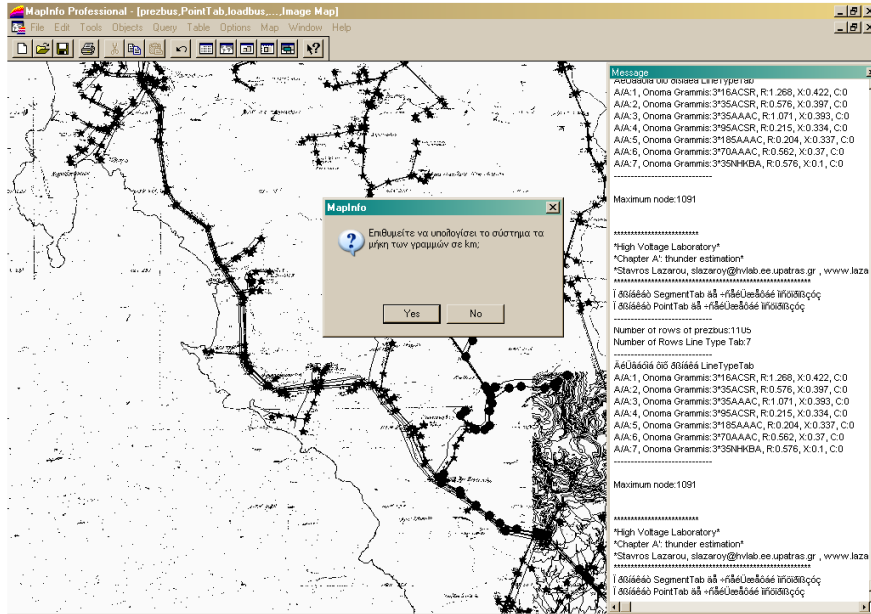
MapInfo Professional - [prezbus,PointTab,loadbus,...,Image Map]

File Edit Tools Objects Query Table Options Map Window Help

Message

ÁéÜâáóìá óôï ðßíáêá LineTypeTab
A/A:1, Onoma Grammis:3*16ACSR, R:1.268, X:0.422, C:0
A/A:2, Onoma Grammis:3*35ACSR, R:0.576, X:0.397, C:0
A/A:3, Onoma Grammis:3*35AAAC, R:1.071, X:0.393, C:0
A/A:4, Onoma Grammis:3*95ACSR, R:0.215, X:0.334, C:0
A/A:5, Onoma Grammis:3*185AAAC, R:0.204, X:0.337, C:0
A/A:6, Onoma Grammis:3*70AAAC, R:0.562, X:0.37, C:0
A/A:7, Onoma Grammis:3*35NHKBA, R:0.576, X:0.1, C:0
-----------------------------

Maximum node:1091

*************************
*High Voltage Laboratory*
*Chapter A': thunder estimation*
*Stavros Lazarou, slazaroy@hvlab.ee.upatras.gr , www.laza
*************************
Ï ðßíáêáò SegmentTab âå ÷ñåéÜæåôáé ìïíôÝëï
Ï ðßíáêáò PointTab âå ÷ñåéÜæåôáé ìïíôÝëï
-----------------------------
Number of rows of prezbus:1105
Number of Rows Line Type Tab:7
-----------------------------
ÁéÜâáóìá óôï ðßíáêá LineTypeTab
A/A:1, Onoma Grammis:3*16ACSR, R:1.268, X:0.422, C:0
A/A:2, Onoma Grammis:3*35ACSR, R:0.576, X:0.397, C:0
A/A:3, Onoma Grammis:3*35AAAC, R:1.071, X:0.393, C:0
A/A:4, Onoma Grammis:3*95ACSR, R:0.215, X:0.334, C:0
A/A:5, Onoma Grammis:3*185AAAC, R:0.204, X:0.337, C:0
A/A:6, Onoma Grammis:3*70AAAC, R:0.562, X:0.37, C:0
A/A:7, Onoma Grammis:3*35NHKBA, R:0.576, X:0.1, C:0
-----------------------------

Maximum node:1091

*************************
*High Voltage Laboratory*
*Chapter A': thunder estimation*
*Stavros Lazarou, slazaroy@hvlab.ee.upatras.gr , www.laza
*************************
Ï ðßíáêáò SegmentTab âå ÷ñåéÜæåôáé ìïíôÝëï
Ï ðßíáêáò PointTab âå ÷ñåéÜæåôáé ìïíôÝëï

MapInfo

Επιθυμείτε να υπολογίσει το σύστημα τα μήκη των γραμμών σε km;

Yes
No